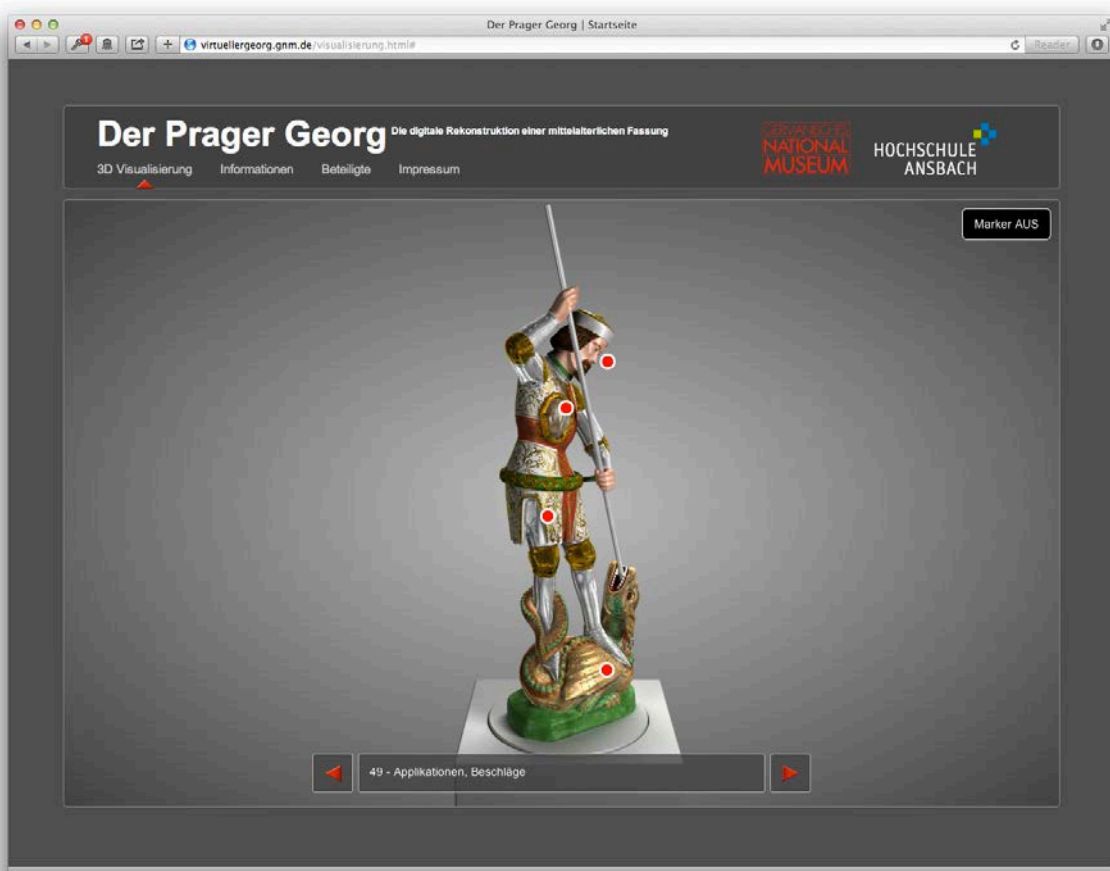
Der Prager Georg | Startseite

virtuellergeorg.gnm.de/visualisierung.html#

Reader

Der Prager Georg Die digitale Rekonstruktion einer mittelalterlichen Fassung

3D Visualisierung Informationen Beteiligte Impressum

GERMANISCHES NATIONAL MUSEUM

HOCHSCHULE ANSBACH

Marker AUS

49 - Applikationen, Beschläge